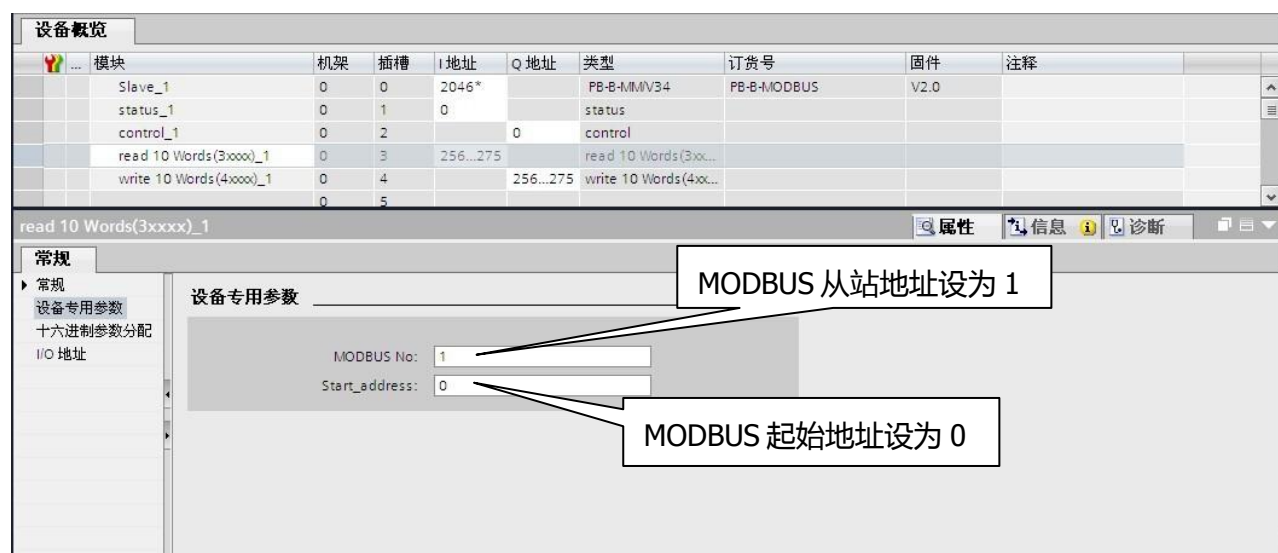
设备概览

| ... | 模块 | 机架 | 插槽 | I 地址 | Q 地址 | 类型 | 订货号 | 固件 | 注释 |
|---|---|---|---|---|---|---|---|---|---|
| | Slave_1 | 0 | 0 | 2046* | | PB-B-MMV34 | PB-B-MODBUS | V2.0 | |
| | status_1 | 0 | 1 | 0 | | status | | | |
| | control_1 | 0 | 2 | | 0 | control | | | |
| | read 10 Words(3xxxx)_1 | 0 | 3 | 256...275 | | read 10 Words(3xx... | | | |
| | write 10 Words(4xxxx)_1 | 0 | 4 | | 256...275 | write 10 Words(4xx... | | | |
| | | 0 | 5 | | | | | | |

read 10 Words(3xxxx)_1

属性 信息 诊断

常规

▸ 常规
设备专用参数
十六进制参数分配
I/O 地址

设备专用参数

MODBUS No: 1
Start_address: 0

MODBUS 从站地址设为 1

MODBUS 起始地址设为 0